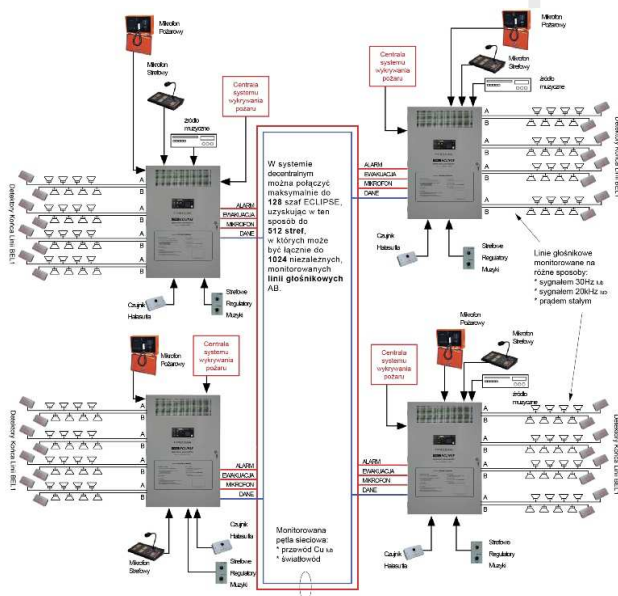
Mikrofon Pożarowy

Mikrofon Strefowy

Centrala systemu wykrywania pożaru

źródło muzyczne

Detektory Końca Linii BEL1

A
B
A
B
A
B
A
B

ALARM
EWAKUACJA
MIKROFON
DANE

Czujnik Hałasu

Strefowe Regulatory Muzyki

W systemie decentralnym można połączyć maksymalnie do **128** szaf ECLIPSE, uzyskując w ten sposób do **512 stref**, w których może być łącznie do **1024** niezależnych, monitorowanych **linii głośnikowych** AB.

Mikrofon Pożarowy

Mikrofon Strefowy

Centrala systemu wykrywania pożaru

źródło muzyczne

Detektory Końca Linii BEL1

A
B
A
B
A
B
A
B

ALARM
EWAKUACJA
MIKROFON
DANE

Czujnik Hałasu

Strefowe Regulatory Muzyki

Linie głośnikowe monitorowane na różne sposoby:
* sygnałem 30Hz
* sygnałem 20kHz
* prądem stałym

Mikrofon Pożarowy

Centrala systemu wykrywania pożaru

Detektory Końca Linii BEL1

A
B
A
B
A
B
A
B

ALARM
EWAKUACJA
MIKROFON
DANE

Czujnik Hałasu

Mikrofon Strefowy

Strefowe Regulatory Muzyki

Monitorowana pętla sieciowa:
* przewód Cu
* światłowód

Mikrofon Pożarowy

Mikrofon Strefowy

Centrala systemu wykrywania pożaru

źródło muzyczne

Czujnik Hałasu

Detektory Końca Linii BEL1

A
B
A
B
A
B
A
B

ALARM
EWAKUACJA
MIKROFON
DANE

Czujnik Hałasu

Strefowe Regulatory Muzyki